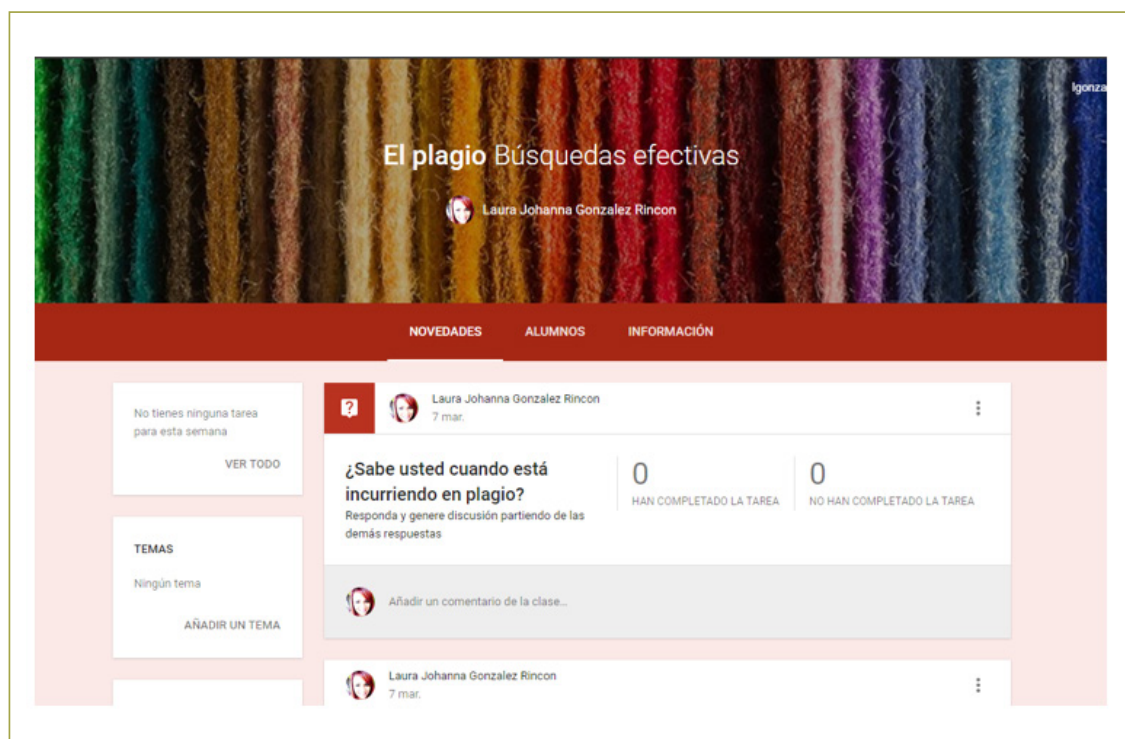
lgonza

El plagio Búsquedas efectivas

Laura Johanna Gonzalez Rincon

NOVEDADES ALUMNOS INFORMACIÓN

No tienes ninguna tarea para esta semana

VER TODO

TEMAS

Ningún tema

AÑADIR UN TEMA

Laura Johanna Gonzalez Rincon
7 mar.

¿Sabe usted cuando está incurriendo en plagio?
Responda y genere discusión partiendo de las demás respuestas

0
HAN COMPLETADO LA TAREA

0
NO HAN COMPLETADO LA TAREA

Añadir un comentario de la clase...

Laura Johanna Gonzalez Rincon
7 mar.